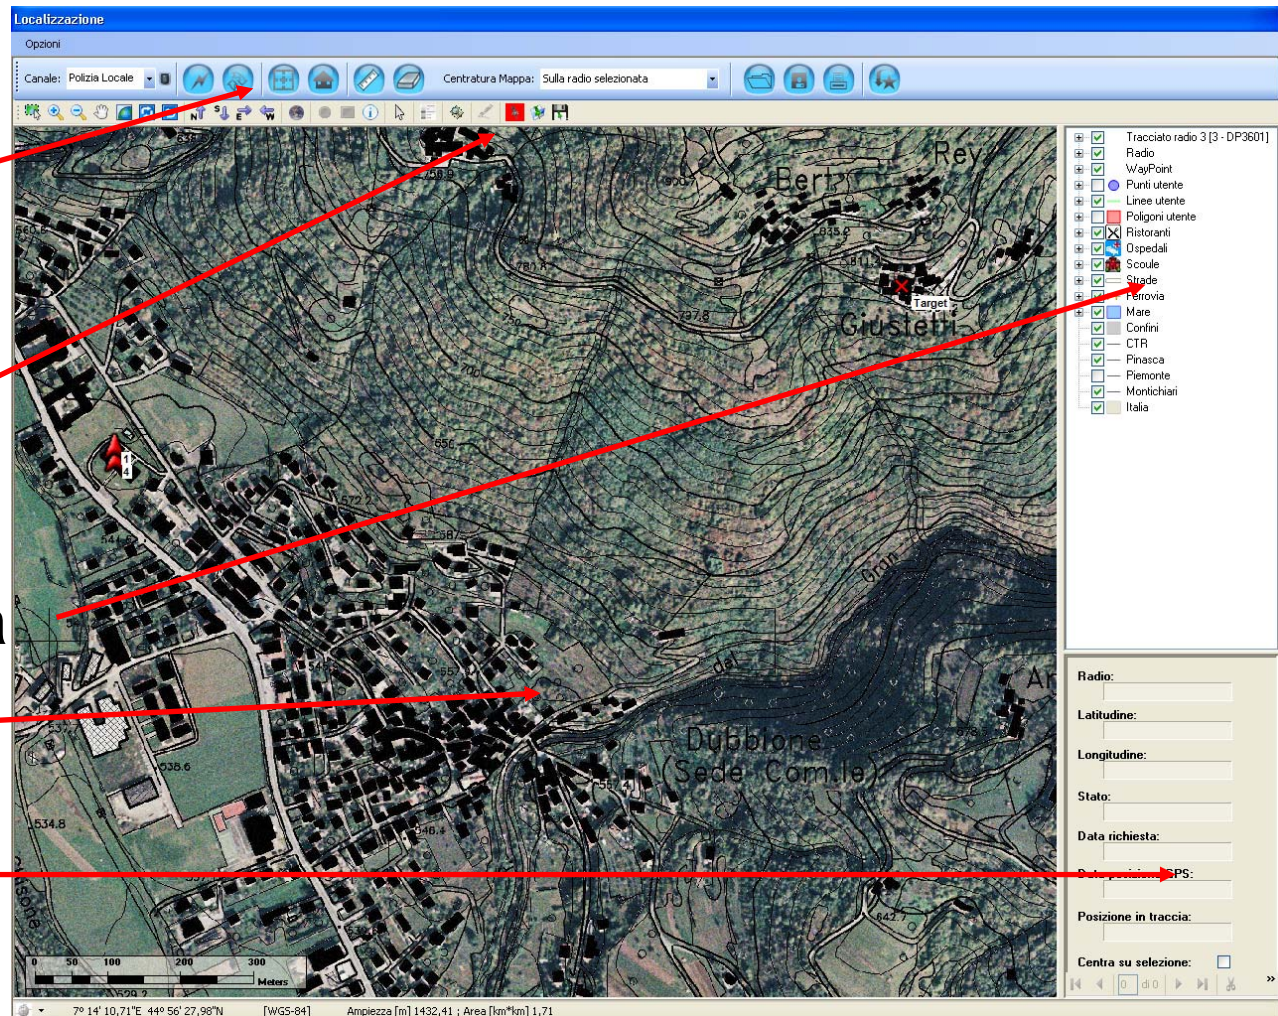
Localizzazione
Opzioni
Canale: Polizia Locale
Centratura Mappa: Sulla radio selezionata

Tracciato radio 3 [3 - DP3601]
Radio
WayPoint
Punti utente
Linee utente
Poligoni utente
Ristoranti
Ospedali
Scuole
Strade
Ferrovia
Mare
Confini
CTR
Pinasca
Piemonte
Montichiari
Italia

Radio:
Latitudine:
Longitudine:
Stato:
Data richiesta:
Data posizione GPS:
Posizione in traccia:
Centra su selezione:
0 di 0

Rey
Berti
Giustetti
Target
Dubbione
(Sede Com.le)
Gran
dal
Ar
756.9
780.4
737.8
700
650
572.2
567
538.6
534.8
548.4
560
642.7
578.3
1
4

0 50 100 200 300
Meters

7° 14' 10,71"E 44° 56' 27,98"N [WGS-84] Ampiezza [m] 1432,41 ; Area [km*km] 1,71